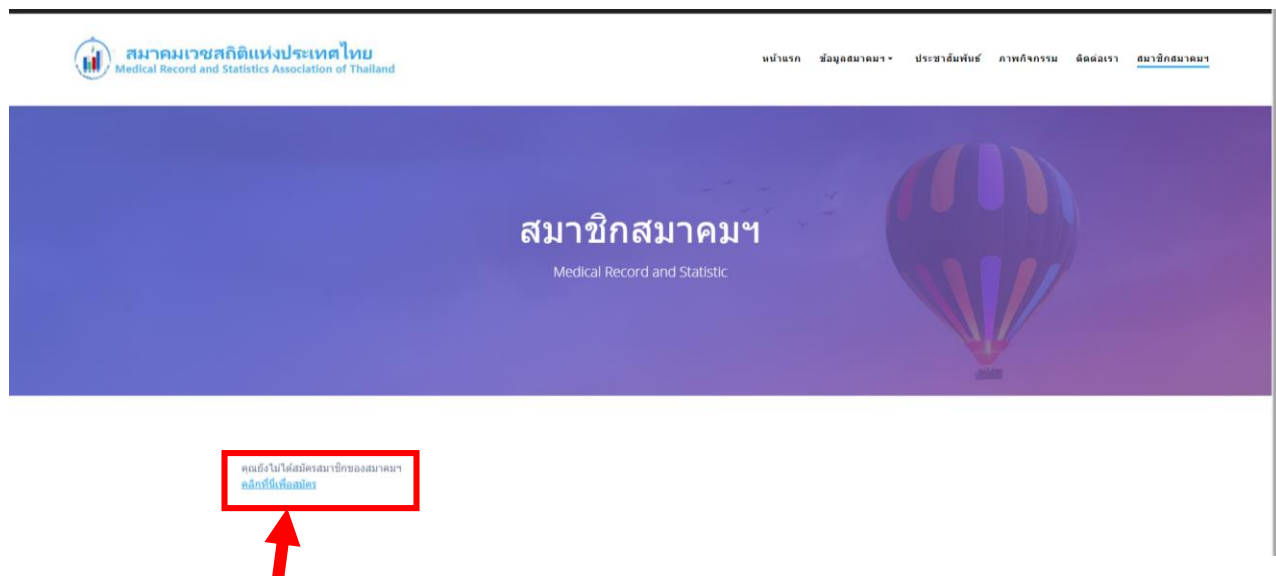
สมาคมเวชสถิติแห่งประเทศไทย
Medical Record and Statistics Association of Thailand

หน้าแรก ข้อมูลสมาคมฯ ประชาสัมพันธ์ ภาพกิจกรรม ติดต่อเรา สมาชิกสมาคมฯ

สมาชิกสมาคมฯ

Medical Record and Statistic

คุณยังไม่ได้สมัครสมาชิกของสมาคมฯ
คลิกที่นี่เพื่อสมัคร